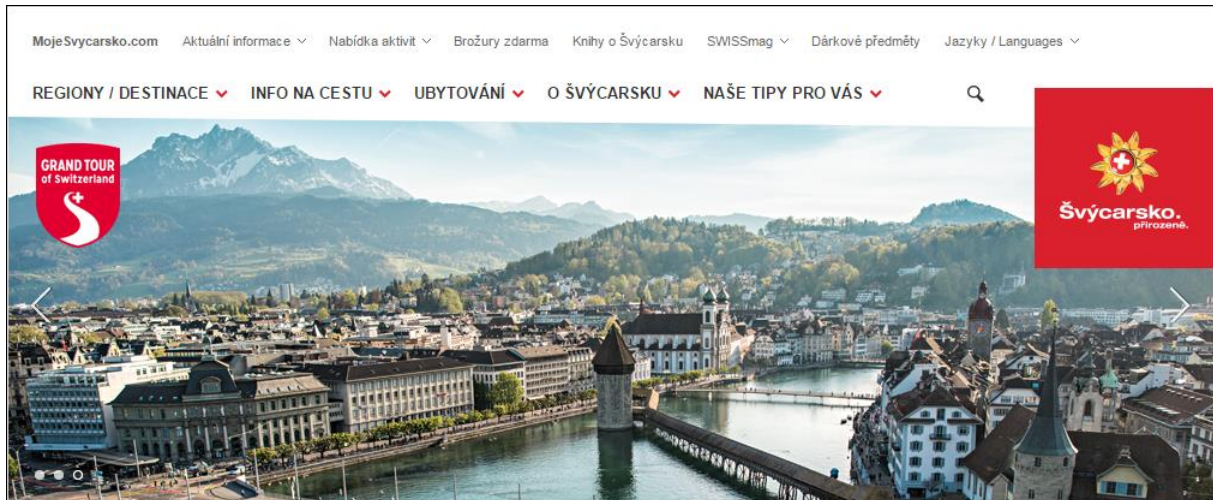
MojeSvycarsko.com Aktuální informace Nabídka aktivit Brožury zdarma Knihy o Švýcarsku SWISSmag Dárkové předměty Jazyky / Languages

REGIONY / DESTINACE INFO NA CESTU UBYTOVÁNÍ O ŠVÝCARSKU NAŠE TIPY PRO VÁS

GRAND TOUR of Switzerland

Švýcarsko. přirozeně.